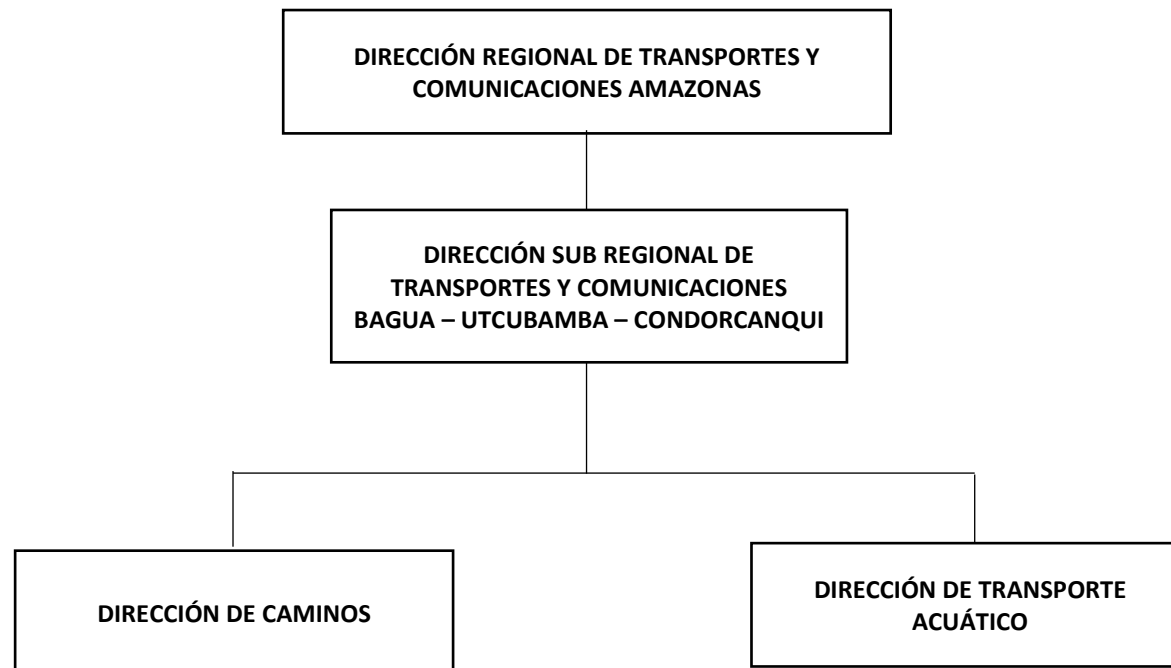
DIRECCIÓN REGIONAL DE TRANSPORTES Y COMUNICACIONES AMAZONAS

DIRECCIÓN SUB REGIONAL DE TRANSPORTES Y COMUNICACIONES BAGUA – UTCUBAMBA – CONDORCANQUI

DIRECCIÓN DE CAMINOS

DIRECCIÓN DE TRANSPORTE ACUÁTICO